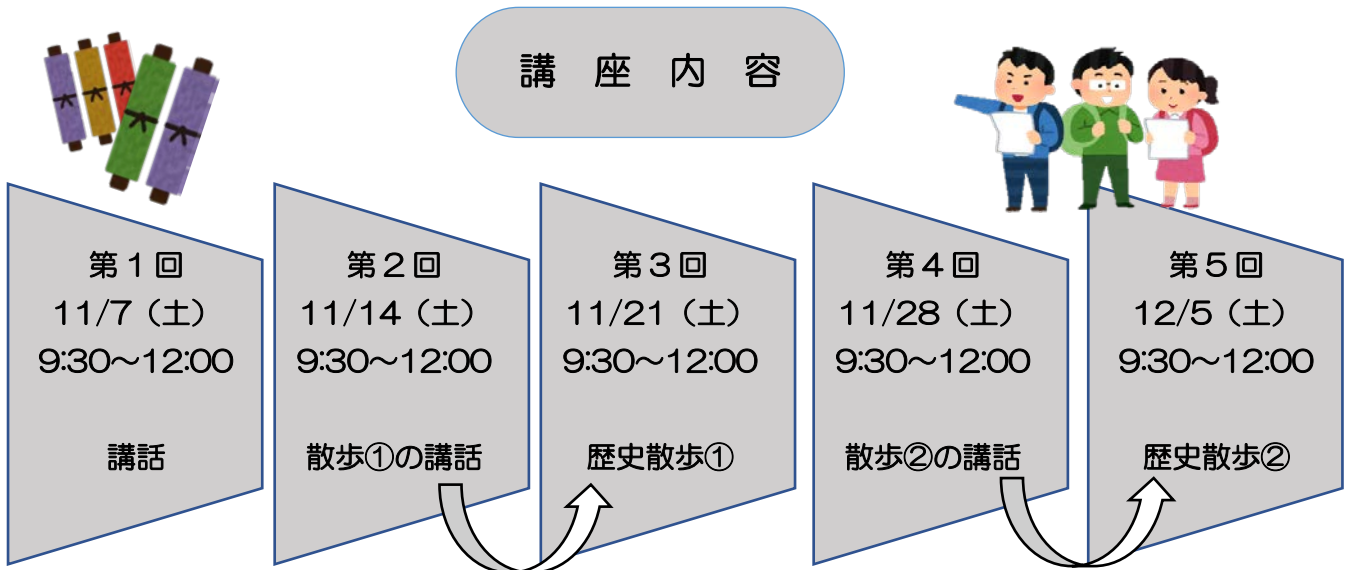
講 座 内 容

第１回
11/7（土）
9:30～12:00

講話

第２回
11/14（土）
9:30～12:00

散歩①の講話

第３回
11/21（土）
9:30～12:00

歴史散歩①

第４回
11/28（土）
9:30～12:00

散歩②の講話

第５回
12/5（土）
9:30～12:00

歴史散歩②